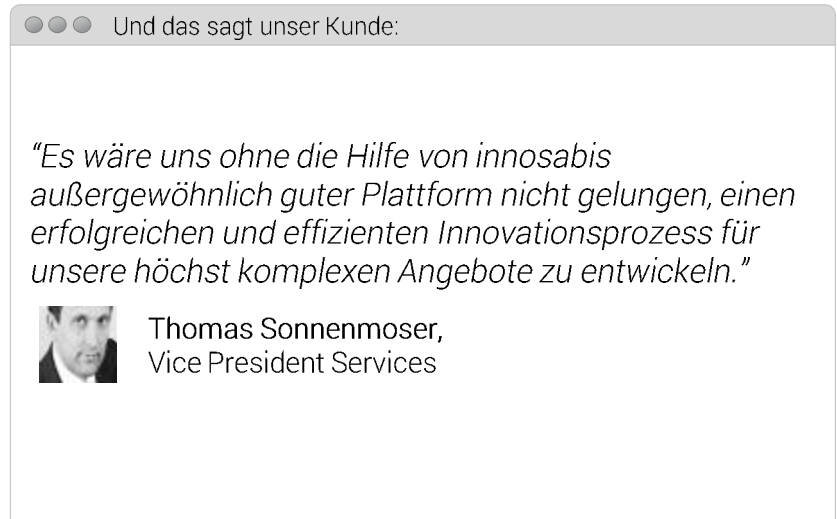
Und das sagt unser Kunde:

“Es wäre uns ohne die Hilfe von innosabis außergewöhnlich guter Plattform nicht gelungen, einen erfolgreichen und effizienten Innovationsprozess für unsere höchst komplexen Angebote zu entwickeln.”

Thomas Sonnenmoser,
Vice President Services